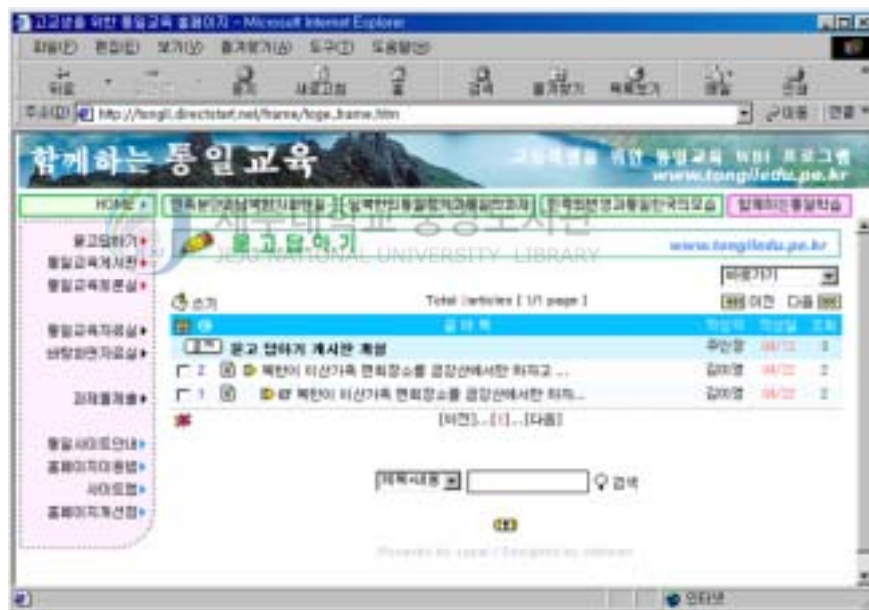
고교생을 위한 통일교육 홈페이지 - Microsoft Internet Explorer

파일(F) 편집(E) 보기(V) 즐겨찾기(A) 도구(T) 도움말(H)

뒤로 앞으로 중지 새로고침 홈 검색 즐겨찾기 미디어 기록 메일 인쇄

주소(D) http://tongil.directstaf.net/frame/logo_frame.htm

이동 연결

함께하는 통일교육

고등학생을 위한 통일교육 WBI 프로그램 www.tongiledu.pe.kr

HOME ▸ 한국분단과남북한사회현실 남북한민족동질성회복을위하여 한국의현생과통일한국의모습 함께하는통일학습

제주대학교 중앙도서관
JEJU NATIONAL UNIVERSITY LIBRARY

묻고답하기 ▸
통일교육게시판 ▸
통일교육토론실 ▸

묻고답하기

www.tongiledu.pe.kr

바로가기

통일교육자료실 ▸
바탕화면자료실 ▸

쓰기

Total Articles [ 1/1 page ]

이전 다음

| | | 제 목 | 작성자 | 작성일 | 조회 |
|---|---|---|---|---|---|
| | | 묻고 답하기 게시판 개설 | 주인장 | 08/22 | 3 |
| 2 | | 북한이 이산가족 면회장소를 금강산에서만 하자고 ... | 김미영 | 08/22 | 2 |
| 1 | | 북한이 이산가족 면회장소를 금강산에서만 하자... | 김미영 | 08/22 | 2 |

과제물제출 ▸

[이전]...[1]...[다음]

통일사이트안내 ▸
홈페이지이용법 ▸
사이트맵 ▸
홈페이지제작진 ▸

제목시용 검색

Powered by zape / Designed by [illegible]

인터넷